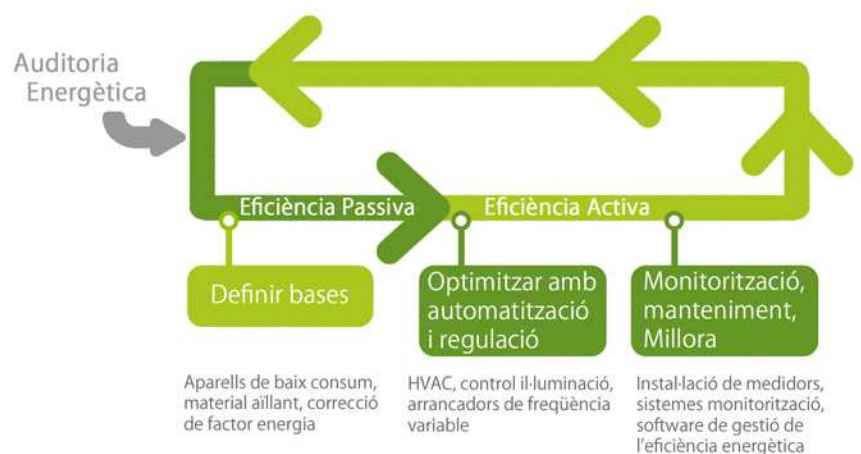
Auditoria Energètica

Eficiència Passiva

Eficiència Activa

Definir bases

Optimitzar amb automatització i regulació

Monitorització, manteniment, Millora

Aparells de baix consum, material aïllant, correcció de factor energia

HVAC, control il·luminació, arrancadors de freqüència variable

Instal·lació de medidors, sistemes monitorització, software de gestió de l'eficiència energètica